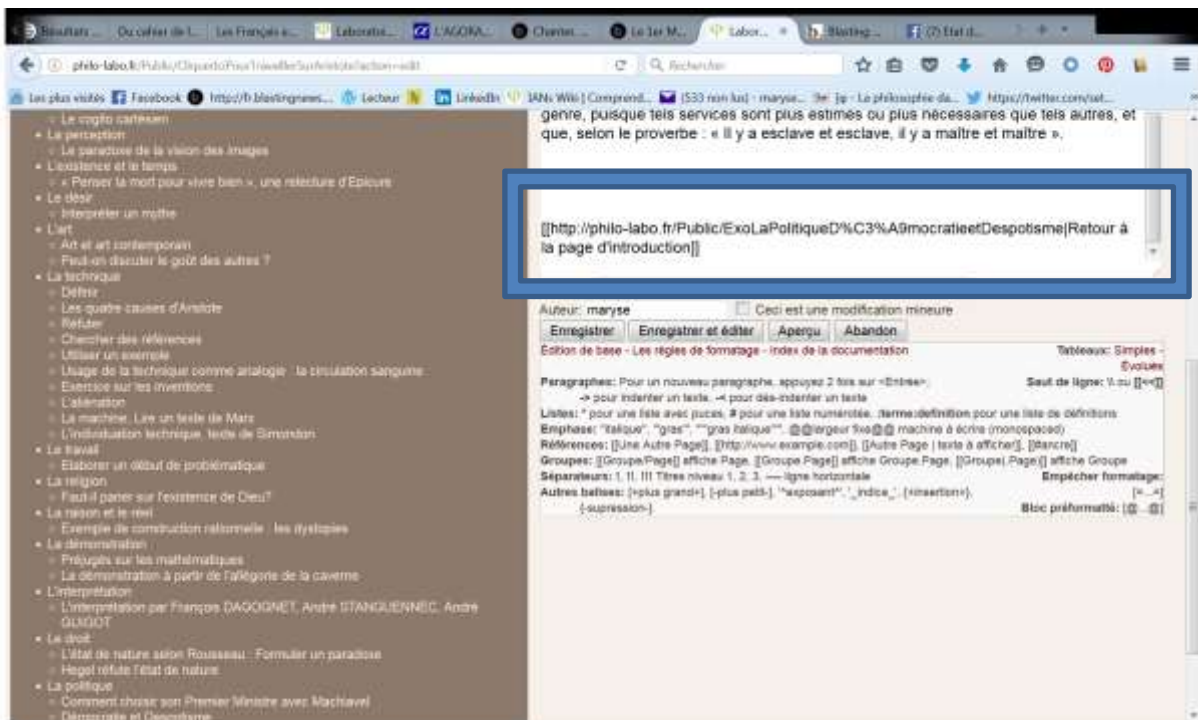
Résultats ... | Ou cahier de l... | Les Français e... | Laboratoi... | L'AGORA... | Charter... | Le 1er M... | Labor... | Blasting ... | (7) Etat d...

philo-labo.fr/Public/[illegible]?action=edit

Rechercher

Les plus visités | Facebook | http://b.blastingnews... | Lecteur | LinkedIn | IANs Wiki | Comprend... | (533 non lus) - maryse... | Le philosophie da... | https://twitter.com/set...

Le cogito cartésien
• La perception
Le paradoxe de la vision des images
• L'existence et le temps
« Penser la mort pour vivre bien », une relecture d'Epicure
• Le désir
Interpréter un mythe
• L'art
Art et art contemporain
Peut-on discuter le goût des autres ?
• La technique
Définir
Les quatre causes d'Aristote
Réfuter
Chercher des références
Utiliser un exemple
Usage de la technique comme analogie : la circulation sanguine
Exercice sur les inventions
L'aliénation
La machine. Lire un texte de Marx
L'individuation technique, texte de Simondon
• Le travail
Elaborer un début de problématique
• La religion
Faut-il parier sur l'existence de Dieu?
• La raison et le réel
Exemple de construction rationnelle : les dystopies
• La démonstration
Préjugés sur les mathématiques
La démonstration à partir de l'allégorie de la caverne
• L'interprétation
L'interprétation par François DAGOGNET, André STANGUENNEC, André GUIGOT
• Le droit
L'état de nature selon Rousseau : Formuler un paradoxe
Hegel réfute l'état de nature
• La politique
Comment choisir son Premier Ministre avec Machiavel
Démocratie et Despotisme

genre, puisque tels services sont plus estimés ou plus nécessaires que tels autres, et que, selon le proverbe : « Il y a esclave et esclave, il y a maître et maître ».

[[http://philo-labo.fr/Public/ExoLaPolitiqueD%C3%A9mocratieetDespotisme|Retour à la page d'introduction]]

Auteur: maryse  Ceci est une modification mineure

Enregistrer | Enregistrer et éditer | Aperçu | Abandon

Edition de base - Les règles de formatage - Index de la documentation

Tableaux: Simples - Evolués

Paragraphes: Pour un nouveau paragraphe, appuyez 2 fois sur <Entrée>; -> pour indenter un texte, -< pour dés-indenter un texte
Saut de ligne: \\ ou [[<<]]

Listes: * pour une liste avec puces, # pour une liste numérotée, :terme:définition pour une liste de définitions
Emphase: ''italique'', '''gras''', '''''gras italique''''', @@largeur fixe@@ machine à écrire (monospaced)
Références: [[Une Autre Page]], [[http://www.example.com]], [[Autre Page | texte à afficher]], [[#ancre]]
Groupes: [[Groupe/Page]] affiche Page, [[Groupe.Page]] affiche Groupe.Page, [[Groupe(.Page)]] affiche Groupe
Séparateurs: !, !!, !!! Titres niveau 1, 2, 3, ---- ligne horizontale
Empêcher formatage: [=...=]
Autres balises: [+plus grand+], [-plus petit-], '^exposant^', '_indice_', {+insertion+}, {-supression-}
Bloc préformatté: [@...@]